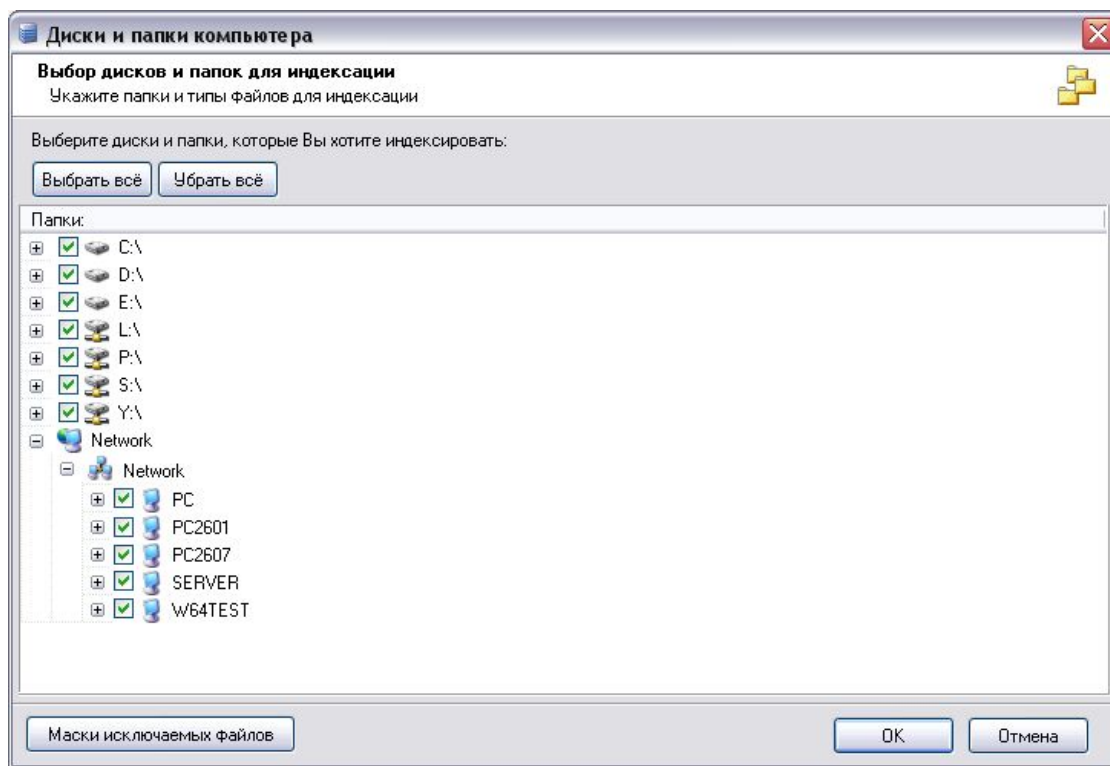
Диски и папки компьютера

Выбор дисков и папок для индексации
Укажите папки и типы файлов для индексации

Выберите диски и папки, которые Вы хотите индексировать:

Выбрать всё
Убрать всё

Папки:
C:\
D:\
E:\
L:\
P:\
S:\
Y:\
Network
Network
PC
PC2601
PC2607
SERVER
W64TEST

Маски исключаемых файлов
OK
Отмена